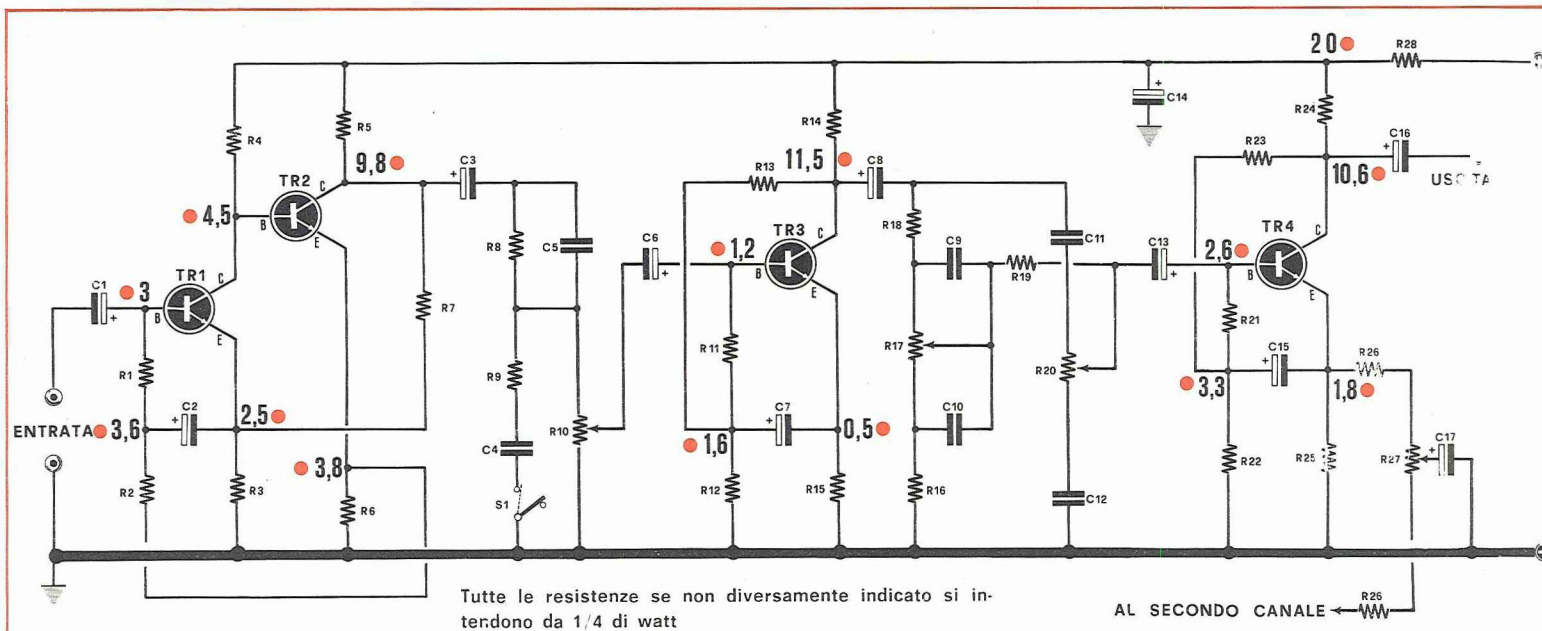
20 R28
C14
R24
C16
R23
10,6 USCITA
R4 R5 R14
9,8 C3 R13 11,5 C8
TR2
4,5 B C E
R8 C5 C6 1,2 TR3 B C E R18 C9 C11 C13 2,6 TR4 B C E
C1 3 TR1 B C E R7 R19
R11 R17 R21
R1 R9 C15 R26
ENTRATA 3,6 C2 2,5 R10 C7 0,5 R20 3,3 1,8
1,6 C10
3,8 C4
R2 R3 R6 S1 R12 R15 R16 C12 R22 R25 R27 C17

Tutte le resistenze se non diversamente indicato si intendono da 1/4 di watt

AL SECONDO CANALE R26